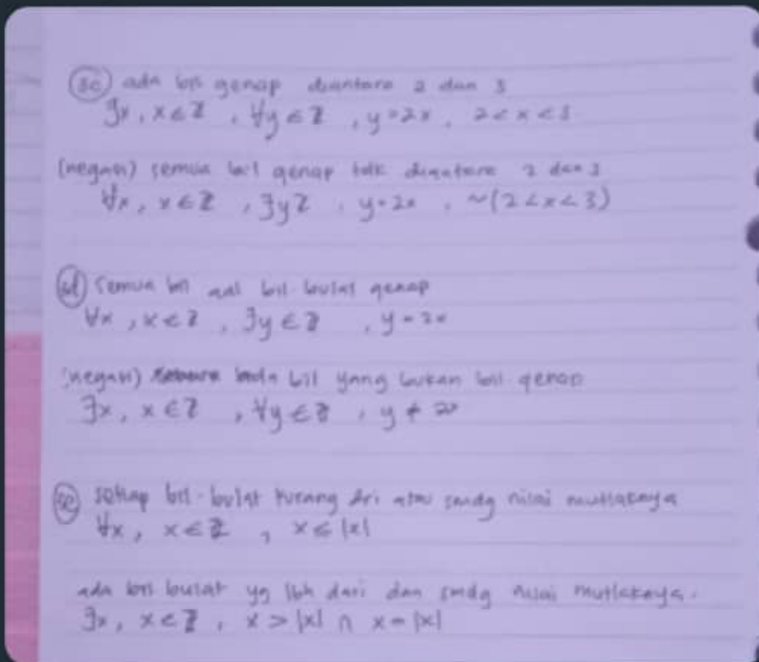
(c) ada bil genap diantara 2 dan 3
$\exists x, x \in \mathbb{Z}$, $\forall y \in \mathbb{Z}$, $y = 2x$, $2 < x < 3$

(negasi) semua bil genap tdk diantara 2 dan 3
$\forall x, x \in \mathbb{Z}$, $\exists y \mathbb{Z}$, $y = 2x$, $\sim(2 < x < 3)$

(d) semua bil asal bil bulat genap
$\forall x, x \in \mathbb{Z}$, $\exists y \in \mathbb{Z}$, $y = 2x$

(negasi) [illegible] ada bil yang bukan bil genap
$\exists x, x \in \mathbb{Z}$, $\forall y \in \mathbb{Z}$, $y \neq 2x$

(e) setiap bil bulat kurang dri atau samdg nilai mutlaknya
$\forall x, x \in \mathbb{Z}$, $x \leq |x|$

ada bil bulat yg lbh dari dan smdg nilai mutlaknya.
$\exists x, x \in \mathbb{Z}$, $x > |x| \cap x = |x|$